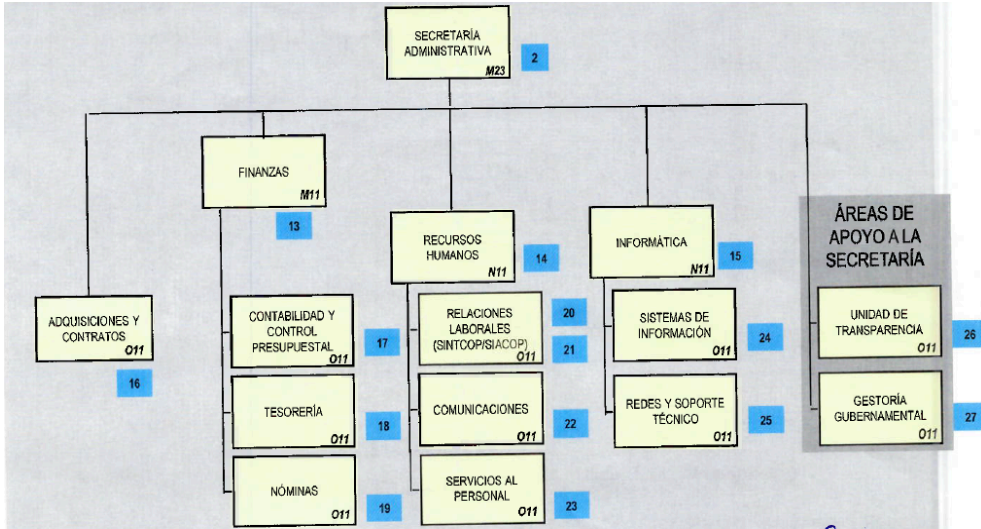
SECRETARÍA ADMINISTRATIVA
M23
2

FINANZAS
M11
13

RECURSOS HUMANOS
N11
14

INFORMÁTICA
N11
15

ÁREAS DE APOYO A LA SECRETARÍA

ADQUISICIONES Y CONTRATOS
O11
16

CONTABILIDAD Y CONTROL PRESUPUESTAL
O11
17

TESORERÍA
O11
18

NÓMINAS
O11
19

RELACIONES LABORALES (SINTCOP/SIACOP)
O11
20
21

COMUNICACIONES
O11
22

SERVICIOS AL PERSONAL
O11
23

SISTEMAS DE INFORMACIÓN
O11
24

REDES Y SOPORTE TÉCNICO
O11
25

UNIDAD DE TRANSPARENCIA
O11
26

GESTORÍA GUBERNAMENTAL
O11
27